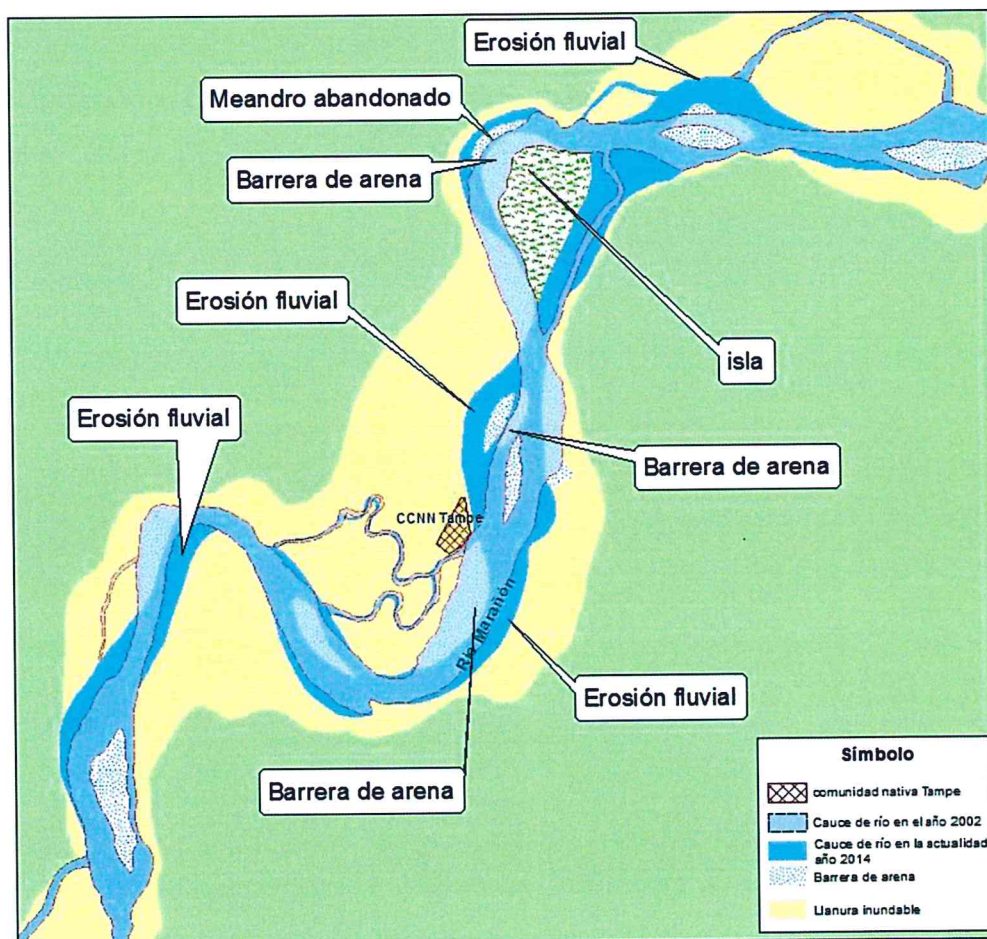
Erosión fluvial

Meandro abandonado

Barrera de arena

Erosión fluvial

isla

Erosión fluvial

Barrera de arena

CCNN Tampe

Río Marañón

Erosión fluvial

Barrera de arena

Símbolo

comunidad nativa Tampe

Cauce de río en el año 2002

Cauce de río en la actualidad año 2014

Barrera de arena

Llanura inundable